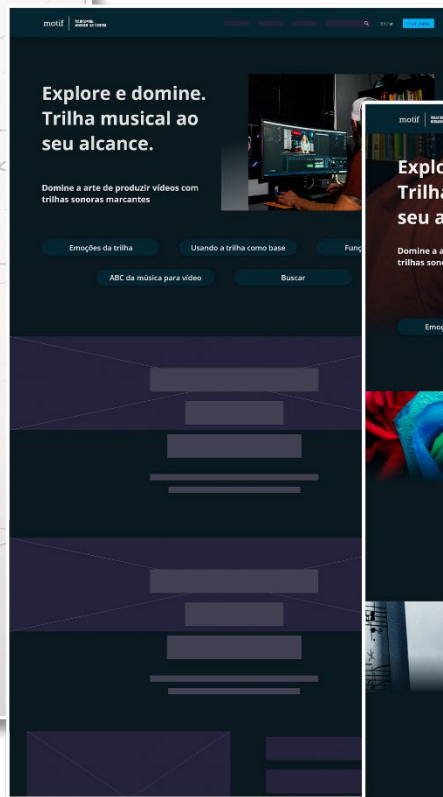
motif

Explore e domine. Trilha musical ao seu alcance.

Domine a arte de produzir vídeos com trilhas sonoras marcantes

Emoções da trilha
Usando a trilha como base
Funç
ABC da música para vídeo
Buscar

motif

Explo
Trilha
seu a

Domine a a
trilhas sono

Emo